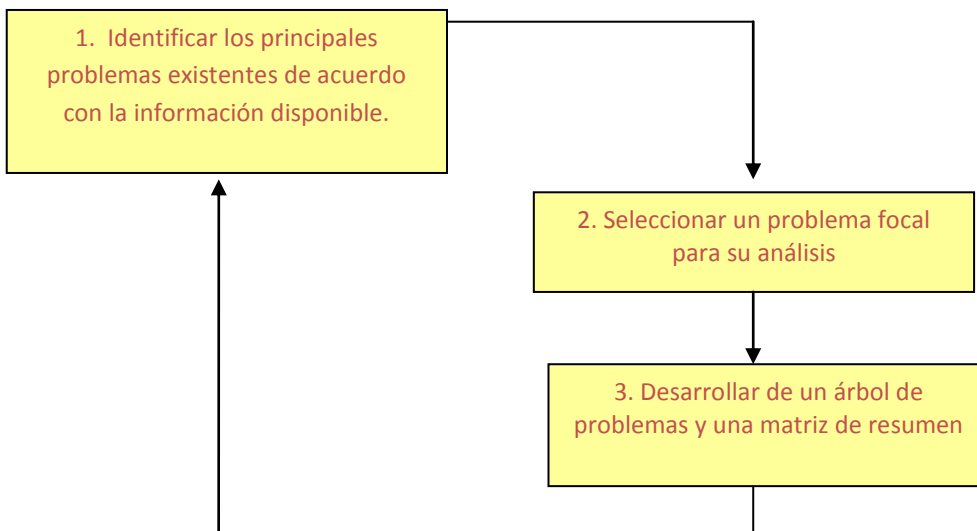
1. Identificar los principales problemas existentes de acuerdo con la información disponible.

2. Seleccionar un problema focal para su análisis

3. Desarrollar de un árbol de problemas y una matriz de resumen